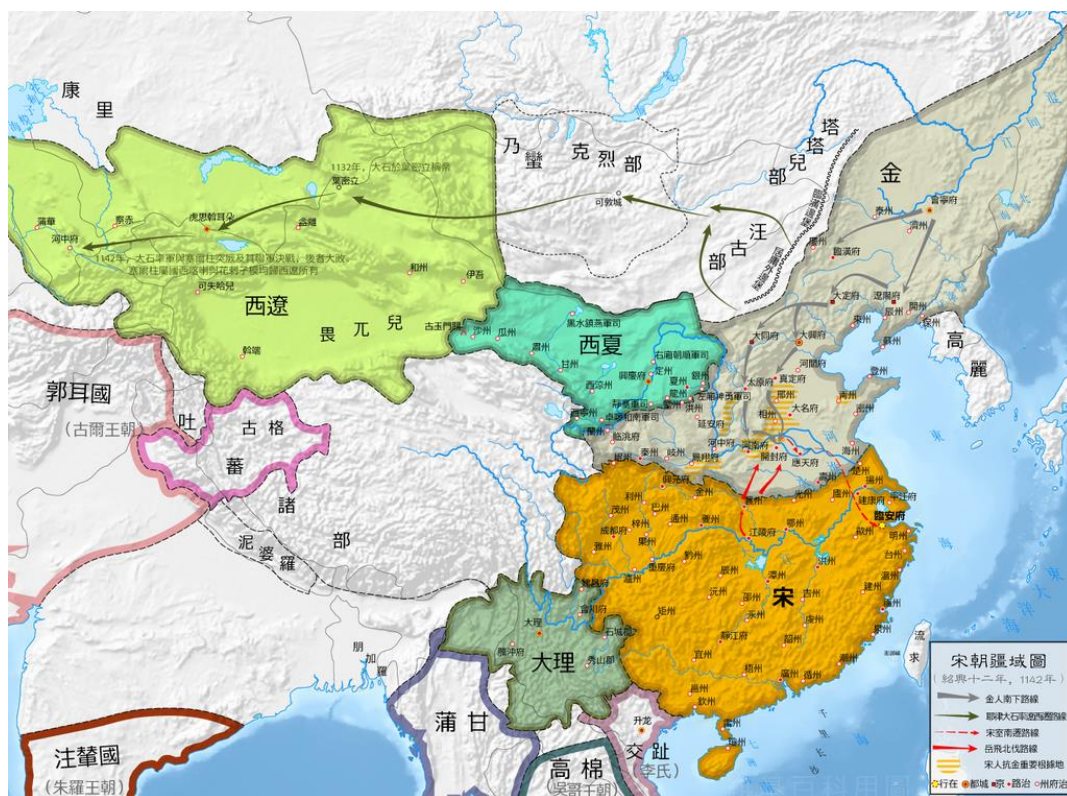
康里

乃蠻

克烈部

塔塔兒部

汪古部

金

1132年，大石於葉密立稱帝

葉密立

虎思斡耳朵

可敦城

河中府

1142年，大石率軍與塞爾柱交戰於其取得決戰，後者大敗，塞爾柱軍團告撤退與花剌子模均歸西遼所有

西遼

畏兀兒

伊吾

和州

可失哈兒

古玉門關

沙州

瓜州

黑水鎮燕軍司

西夏

甘州

西涼府

興慶府

靜塞軍司

臨洮府

于闐

郭耳國

（古爾王朝）

吐蕃

古格

諸部

泥婆羅

高麗

大同府

太原府

真定府

大名府

河中府

京兆府

開封府

應天府

臨安府

宋

江陵府

成都府

大理

善闡府

蒲甘

高棉

交趾

（李氏）

升龙

注輦國

（朱羅王朝）

流求

宋朝疆域圖

（紹興十二年，1142年）

金人南下路線

耶律大石西遷路線

宋室南遷路線

岳飛北伐路線

宋人抗金重要根據地

行在 都城 京 路治 州府治